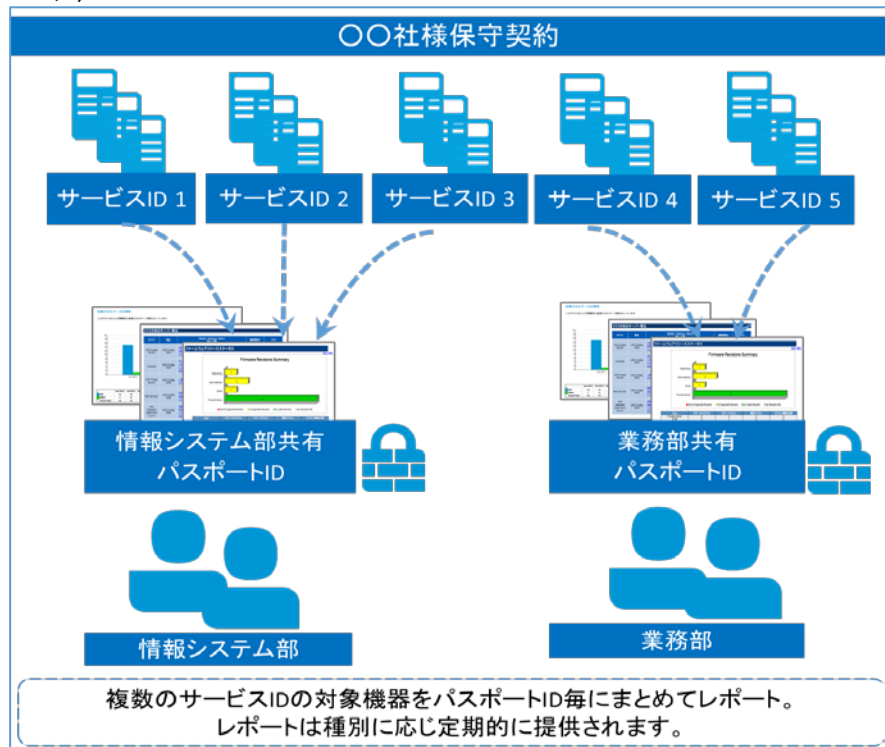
〇〇社様保守契約

サービスID 1

サービスID 2

サービスID 3

サービスID 4

サービスID 5

Firmware Revisions Summary

Firmware Revisions Summary

情報システム部共有
パスポートID

業務部共有
パスポートID

情報システム部

業務部

複数のサービスIDの対象機器をパスポートID毎にまとめてレポート。
レポートは種別に応じ定期的に提供されます。